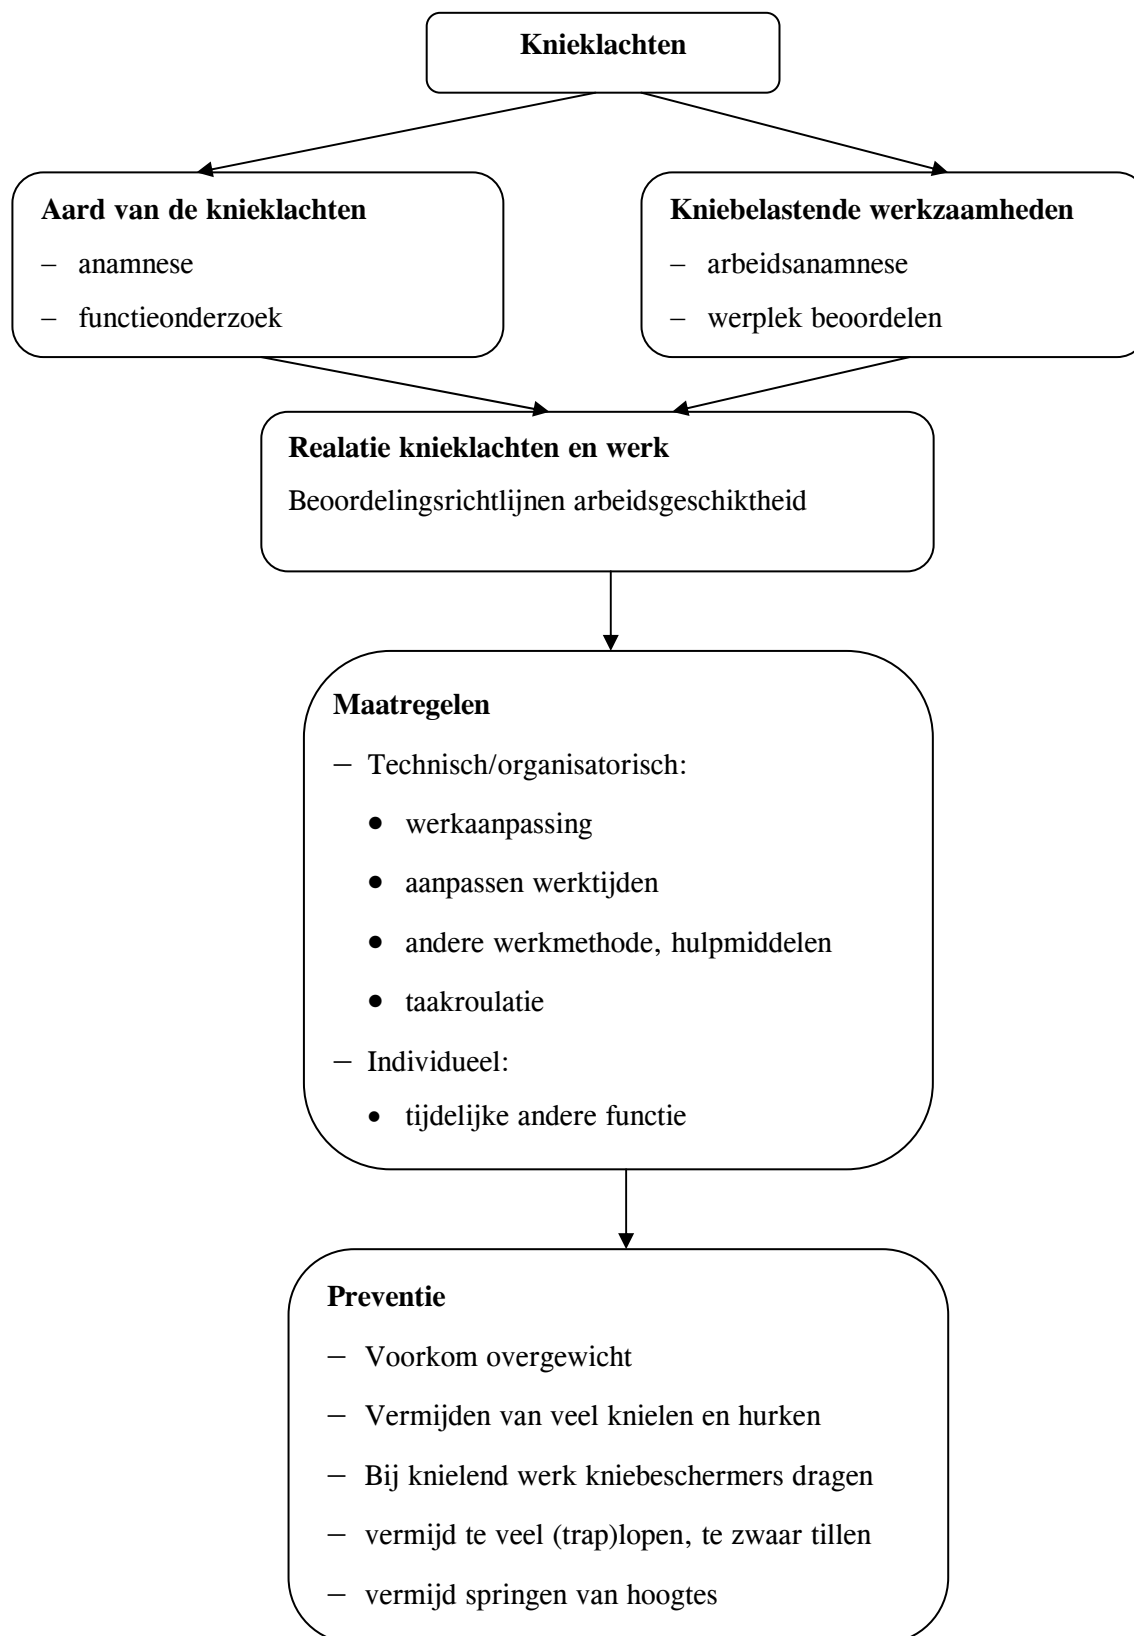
Knieklachten

Aard van de knieklachten
– anamnese
– functieonderzoek

Kniebelastende werkzaamheden
– arbeidsanamnese
– werplek beoordelen

Realatie knieklachten en werk
Beoordelingsrichtlijnen arbeidsgeschiktheid

Maatregelen
– Technisch/organisatorisch:
• werkaanpassing
• aanpassen werktijden
• andere werkmethode, hulpmiddelen
• taakroulatie
– Individueel:
• tijdelijke andere functie

Preventie
– Voorkom overgewicht
– Vermijden van veel knielen en hurken
– Bij knielend werk kniebeschermers dragen
– vermijd te veel (trap)lopen, te zwaar tillen
– vermijd springen van hoogtes